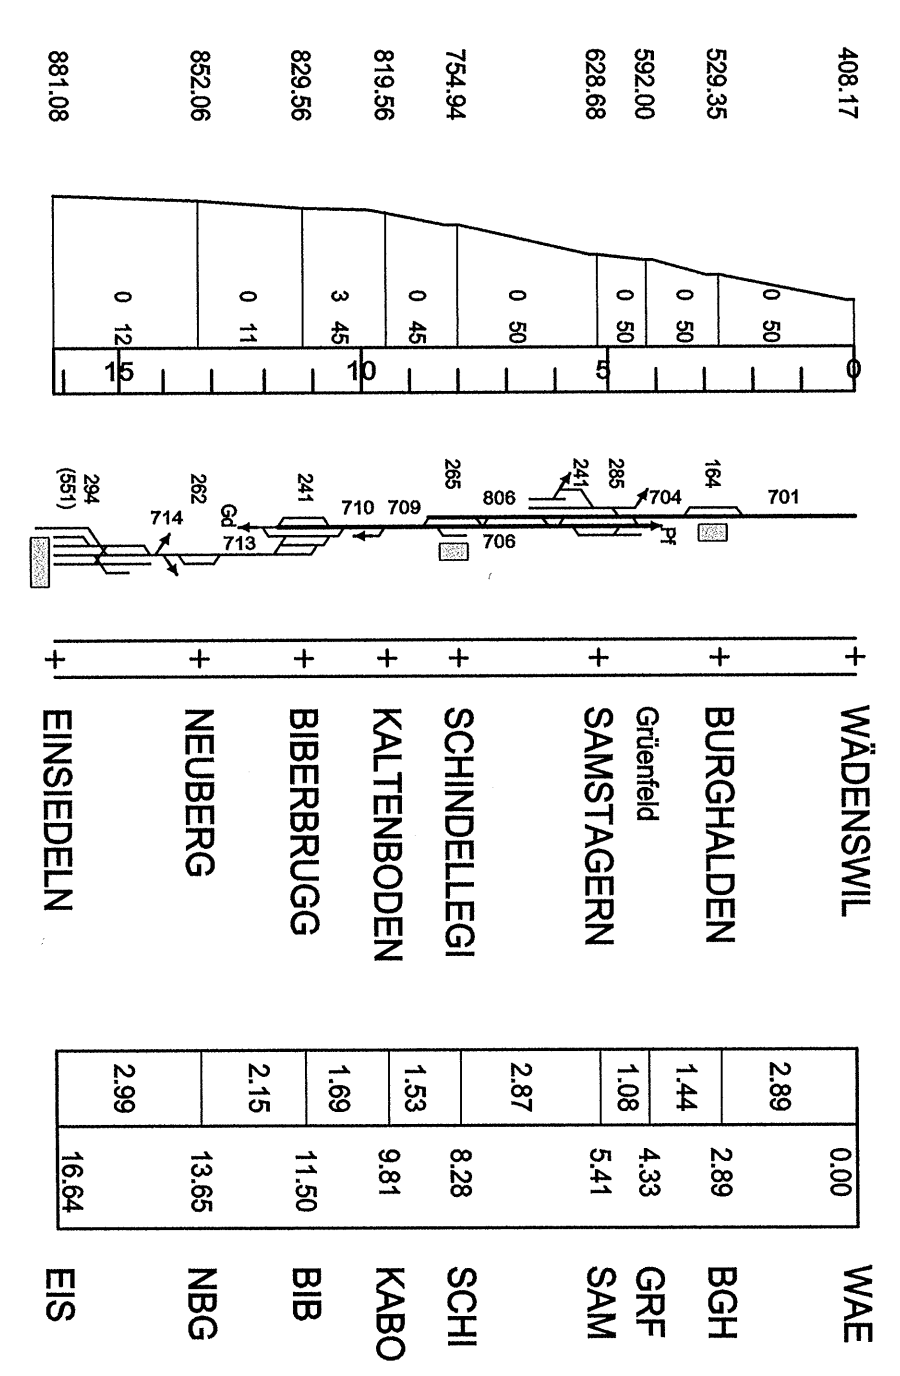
408.17
529.35
592.00
628.68
754.94
819.56
829.56
852.06
881.08

0 50
0 50
0 50
0 50
0 45
3 45
0 11
0 12

0
5
10
15

701
164
704
285
241
Pf
806
265
706
709
710
241
Gd
713
262
714
294
(551)

WÄDENSWIL
BURGHALDEN
Grüenfeld
SAMSTAGERN
SCHINDELLEGI
KALTENBODEN
BIBERBRUGG
NEUBERG
EINSIEDELN

2.89
1.44
1.08
2.87
1.53
1.69
2.15
2.99

0.00
2.89
4.33
5.41
8.28
9.81
11.50
13.65
16.64

WAE
BGH
GRF
SAM
SCHI
KABO
BIB
NBG
EIS